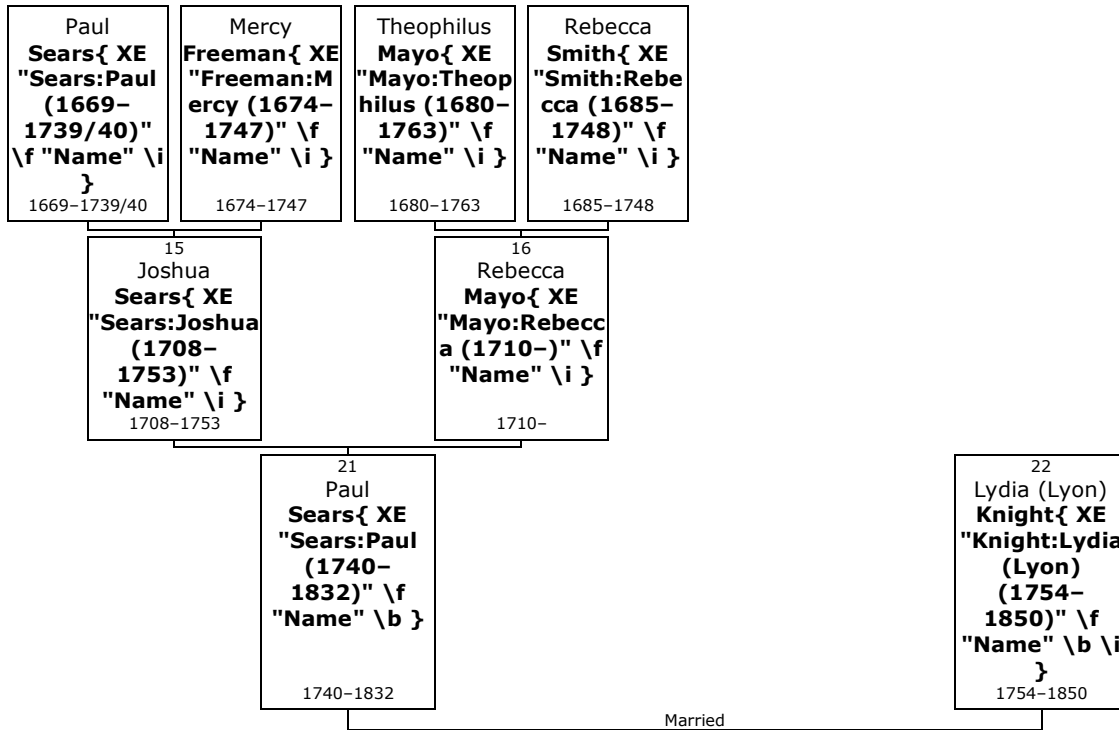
Paul
**Sears{ XE "Sears:Paul (1669–1739/40)" \f "Name" \i }**
1669–1739/40

Mercy
**Freeman{ XE "Freeman:Mercy (1674–1747)" \f "Name" \i }**
1674–1747

Theophilus
**Mayo{ XE "Mayo:Theophilus (1680–1763)" \f "Name" \i }**
1680–1763

Rebecca
**Smith{ XE "Smith:Rebecca (1685–1748)" \f "Name" \i }**
1685–1748

15
Joshua
**Sears{ XE "Sears:Joshua (1708–1753)" \f "Name" \i }**
1708–1753

16
Rebecca
**Mayo{ XE "Mayo:Rebecca (1710–)" \f "Name" \i }**
1710–

21
Paul
**Sears{ XE "Sears:Paul (1740–1832)" \f "Name" \b }**
1740–1832

22
Lydia (Lyon)
**Knight{ XE "Knight:Lydia (Lyon) (1754–1850)" \f "Name" \b \i }**
1754–1850

Married